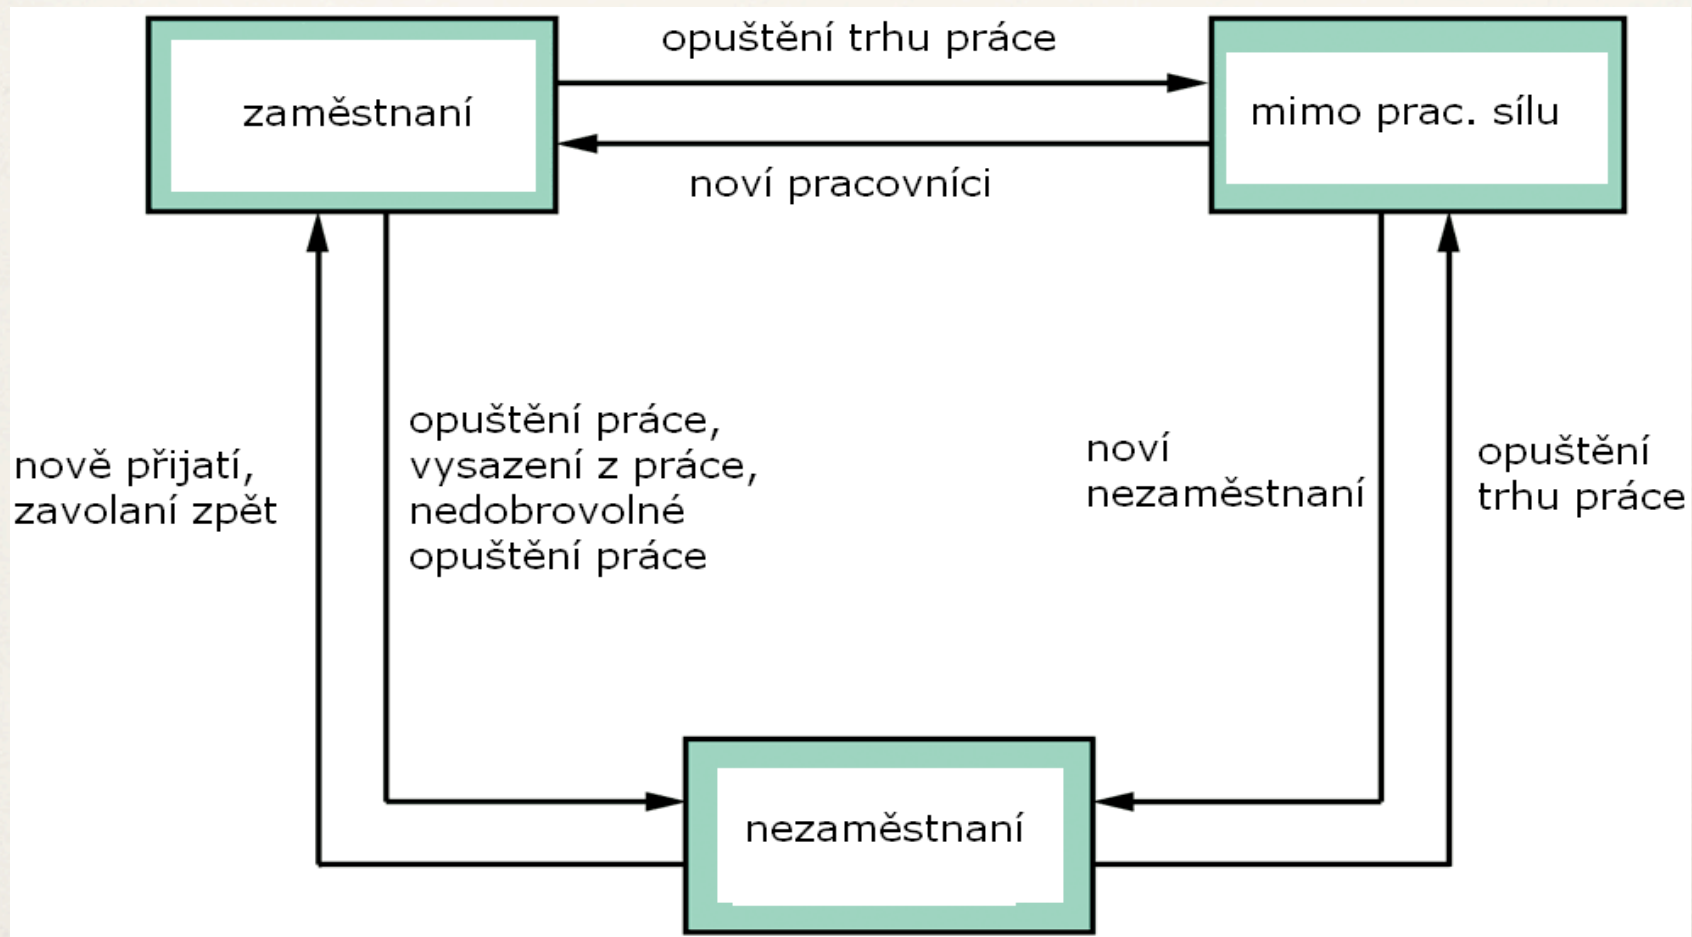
zaměstnaní

opuštění trhu práce

noví pracovníci

mimo prac. sílu

nově přijatí, zavolaní zpět

opuštění práce, vysazení z práce, nedobrovolné opuštění práce

noví nezaměstnaní

opuštění trhu práce

nezaměstnaní